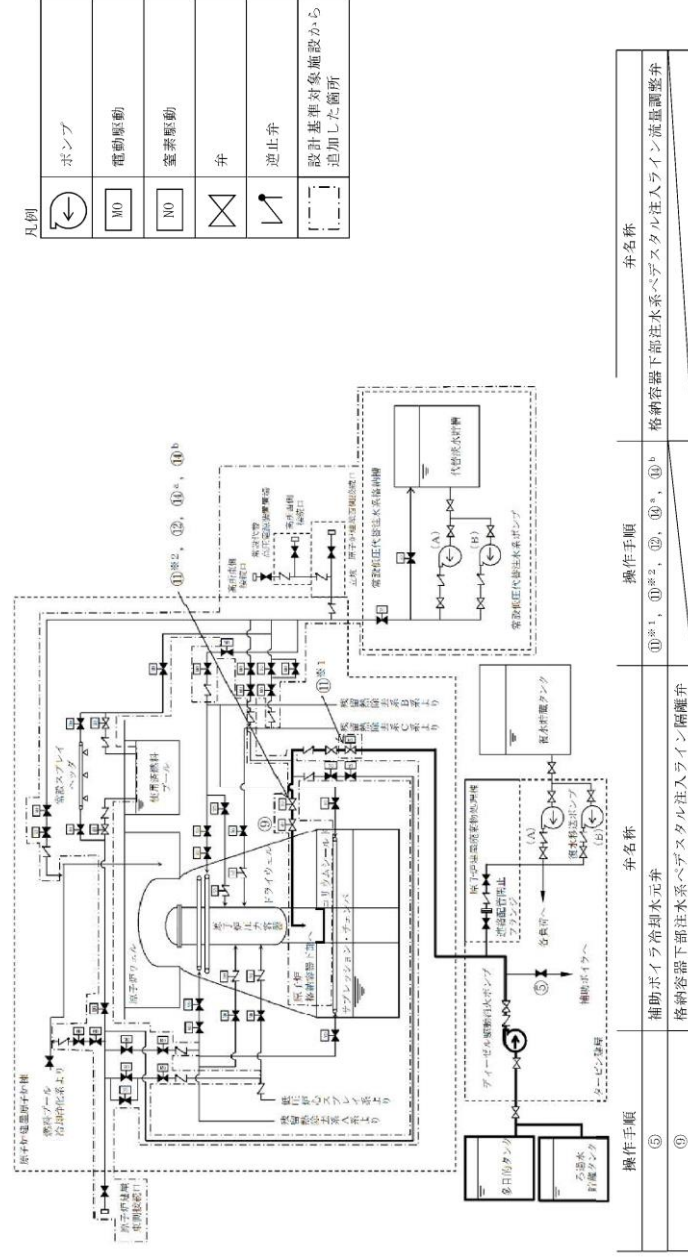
凡例

ポンプ

MO 電動駆動

NO 窒素駆動

弁

逆止弁

設計基準対象施設から追加した箇所

| 操作手順 | 弁名称 | 操作手順 | 弁名称 |
|---|---|---|---|
| ⑤ | 補助ボイラ冷却水元弁 | ⑪※1，⑪※2，⑫，⑭a，⑭b | 格納容器下部注水系ペデスタル注入ライン流量調整弁 |
| ⑨ | 格納容器下部注水系ペデスタル注入ライン隔離弁 | | |

多目的タンク

ろ過水貯蔵タンク

ディーゼル駆動消火ポンプ

タービン建屋

補助ボイラへ

⑤

各負荷へ

消火配管注水フランジ

復水移送ポンプ

(A)

(B)

復水貯蔵タンク

原子炉建屋原子炉棟

原子炉建屋付近接続口

燃料プール冷却浄化系より

原子炉ウェル

原子炉圧力容器

ドライウェル

サプレッション・チェンバ

原子炉格納容器下部

コリウムシールド

使用済燃料プール

格納スプレイヘッダ

残留熱除去系A系より

残留熱除去系B系より

残留熱除去系C系より

⑨

⑪※1

⑪※2，⑫，⑭a，⑭b

高所北側接続口

高所南側接続口

常設低圧代替注水系格納槽

常設低圧代替注水系ポンプ

代替淡水貯槽

(A)

(B)